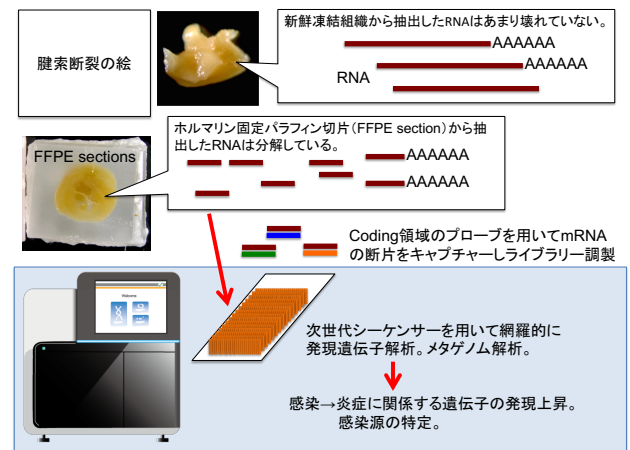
腱索断裂の絵

新鮮凍結組織から抽出したRNAはあまり壊れていない。

AAAAAA

AAAAAA

RNA

FFPE sections

ホルマリン固定パラフィン切片（FFPE section）から抽出したRNAは分解している。

AAAAAA

AAAAAA

Coding領域のプローブを用いてmRNAの断片をキャプチャーしライブラリー調製

Welcome

次世代シーケンサーを用いて網羅的に発現遺伝子解析。メタゲノム解析。

感染→炎症に関係する遺伝子の発現上昇。
感染源の特定。